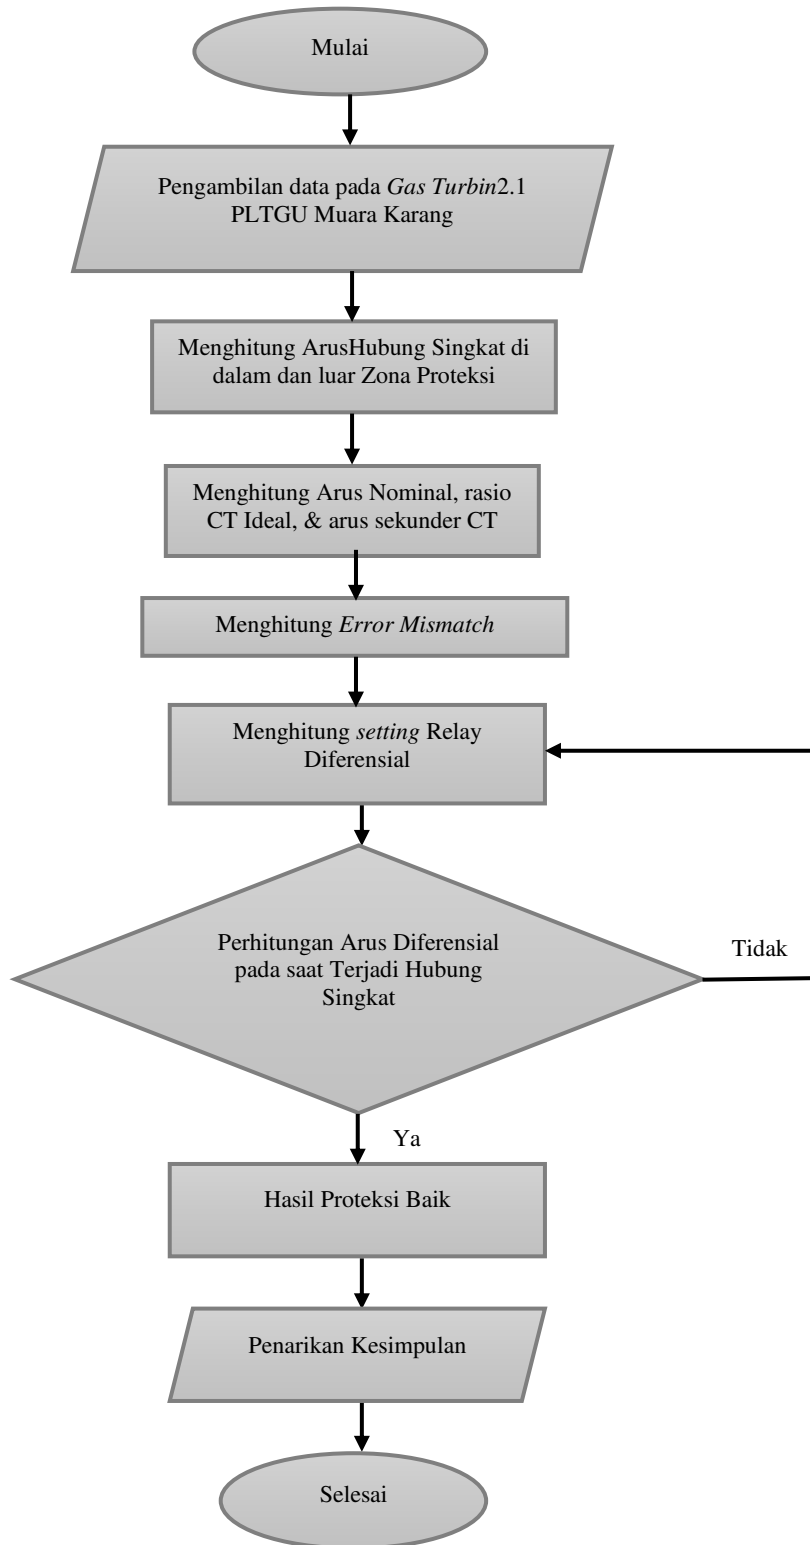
Mulai

Pengambilan data pada *Gas Turbin*2.1 PLTGU Muara Karang

Menghitung ArusHubung Singkat di dalam dan luar Zona Proteksi

Menghitung Arus Nominal, rasio CT Ideal, & arus sekunder CT

Menghitung *Error Mismatch*

Menghitung *setting* Relay Diferensial

Perhitungan Arus Diferensial pada saat Terjadi Hubung Singkat

Tidak

Ya

Hasil Proteksi Baik

Penarikan Kesimpulan

Selesai